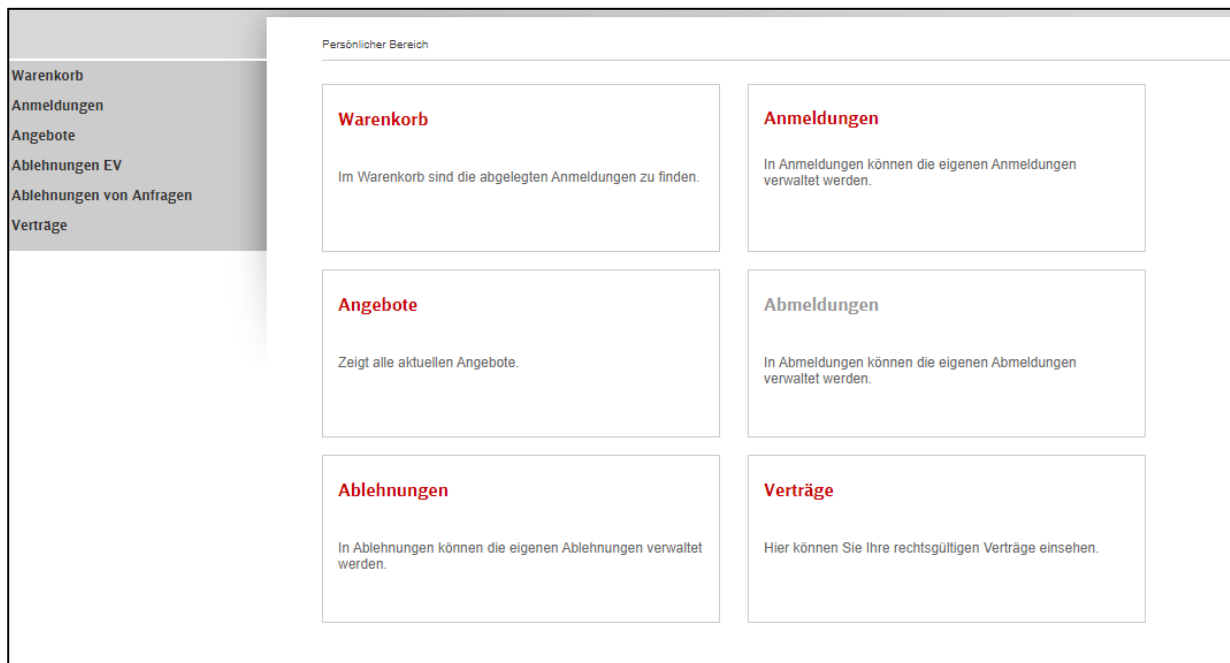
Warenkorb
Anmeldungen
Angebote
Ablehnungen EV
Ablehnungen von Anfragen
Verträge

Persönlicher Bereich

Warenkorb

Im Warenkorb sind die abgelegten Anmeldungen zu finden.

Anmeldungen

In Anmeldungen können die eigenen Anmeldungen verwaltet werden.

Angebote

Zeigt alle aktuellen Angebote.

Abmeldungen

In Abmeldungen können die eigenen Abmeldungen verwaltet werden.

Ablehnungen

In Ablehnungen können die eigenen Ablehnungen verwaltet werden.

Verträge

Hier können Sie Ihre rechtsgültigen Verträge einsehen.